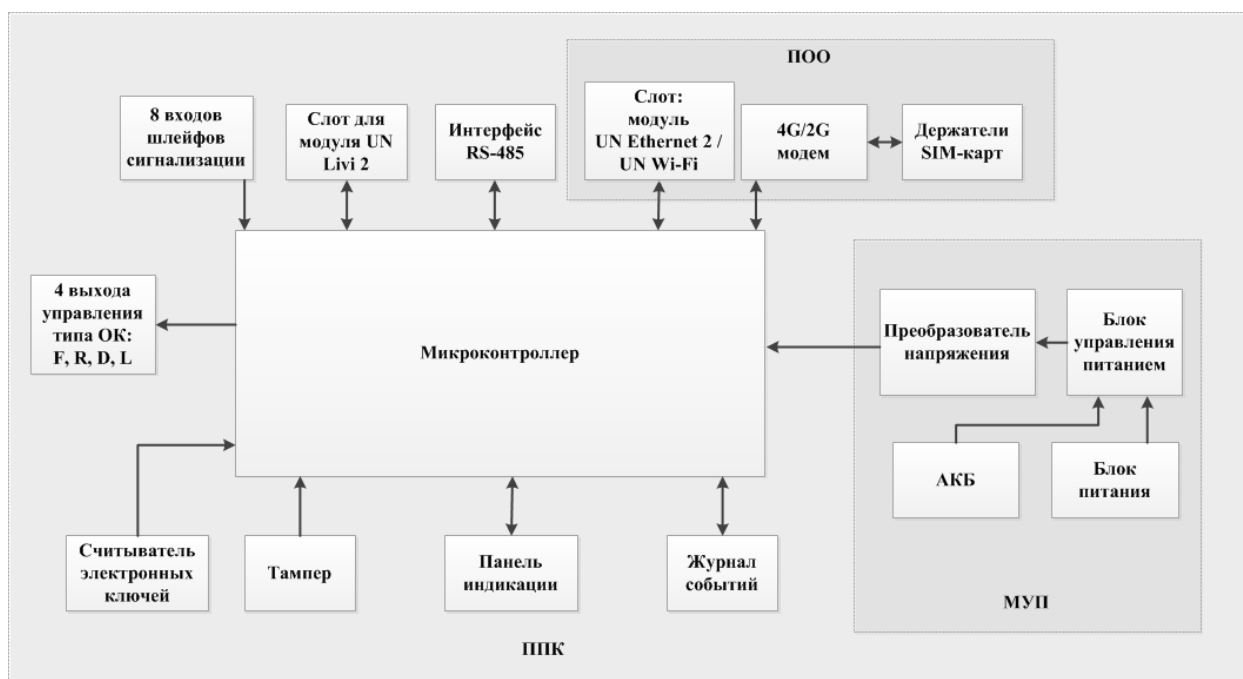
ПОО

8 входов шлейфов сигнализации

Слот для модуля UN Livi 2

Интерфейс RS-485

Слот: модуль UN Ethernet 2 / UN Wi-Fi

4G/2G модем

Держатели SIM-карт

4 выхода управления типа ОК: F, R, D, L

Микроконтроллер

Преобразователь напряжения

Блок управления питанием

АКБ

Блок питания

Считыватель электронных ключей

Тампер

Панель индикации

Журнал событий

МУП

ППК